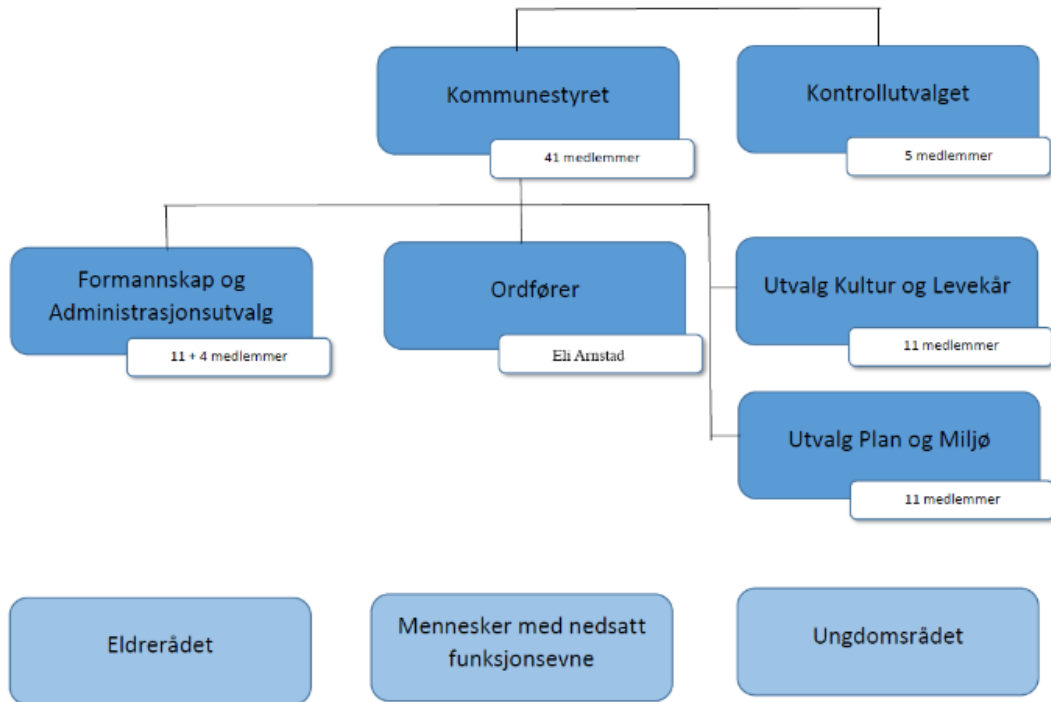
Kommunestyret

41 medlemmer

Kontrollutvalget

5 medlemmer

Formannskap og Administrasjonsutvalg

11 + 4 medlemmer

Ordfører

Eli Arnstad

Utvalg Kultur og Levekår

11 medlemmer

Utvalg Plan og Miljø

11 medlemmer

Eldrerådet

Mennesker med nedsatt funksjonsevne

Ungdomsrådet